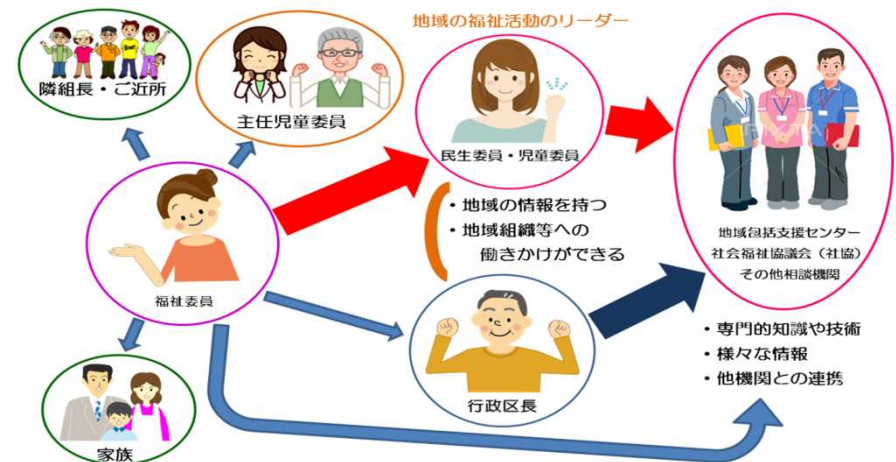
地域の福祉活動のリーダー

隣組長・ご近所

主任児童委員

民生委員・児童委員

地域包括支援センター
社会福祉協議会（社協）
その他相談機関

・地域の情報を持つ
・地域組織等への働きかけができる

福祉委員

行政区長

・専門的知識や技術
・様々な情報
・他機関との連携

家族